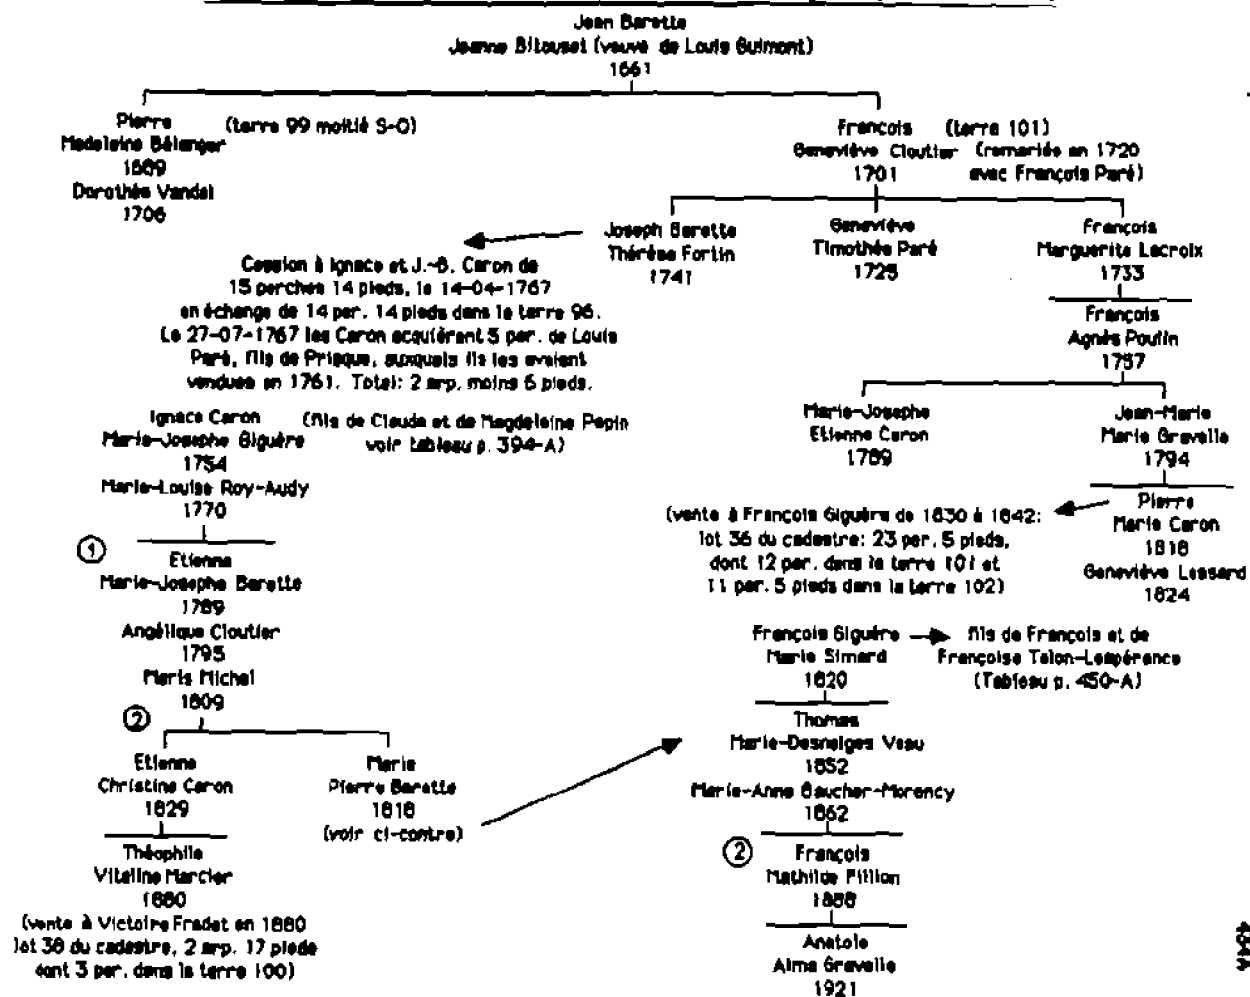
Jean Barette
Jeanne Bitouset (veuve de Louis Guimont)
1661

Pierre (terre 99 moitié S-O)
Madeleine Bélanger
1689
Dorothée Vandal
1706

François (terre 101)
Geneviève Cloutier (remariée en 1720 avec François Paré)
1701

Joseph Barette
Thérèse Fortin
1741

Geneviève
Timothée Paré
1725

François
Marguerite Lacroix
1733

Cession à Ignace et J.-B. Caron de 15 perches 14 pieds, le 14-04-1767 en échange de 14 per. 14 pieds dans la terre 96. Le 27-07-1767 les Caron acquièrent 5 per. de Louis Paré, fils de Prisque, auxquels ils les avaient vendues en 1761. Total: 2 arp. moins 6 pieds.

François
Agnès Poulin
1757

Ignace Caron (fils de Claude et de Magdeleine Pepin voir tableau p. 394-A)
Marie-Josephe Giguère
1754
Marie-Louise Roy-Audy
1770

Marie-Josephe
Etienne Caron
1789

Jean-Marie
Marie Gravelle
1794

①
Etienne
Marie-Josephe Barette
1789
Angélique Cloutier
1795
Marie Michel
1809

(vente à François Giguère de 1830 à 1842: lot 36 du cadastre: 23 per. 5 pieds, dont 12 per. dans la terre 101 et 11 per. 5 pieds dans la terre 102)

Pierre
Marie Caron
1818
Geneviève Lessard
1824

②
Etienne
Christine Caron
1829

Marie
Pierre Barette
1818
(voir ci-contre)

François Giguère → fils de François et de Françoise Talon-Lespérance (Tableau p. 450-A)
Marie Simard
1820

Thomas
Marie-Desneiges Vasu
1852
Marie-Anne Baucher-Morency
1862

Théophile
Vitaline Marcier
1860
(vente à Victoire Fradet en 1880 lot 36 du cadastre, 2 arp. 17 pieds dont 3 per. dans la terre 100)

②
François
Mathilde Fillion
1888

Anatole
Alma Gravelle
1921

450-A